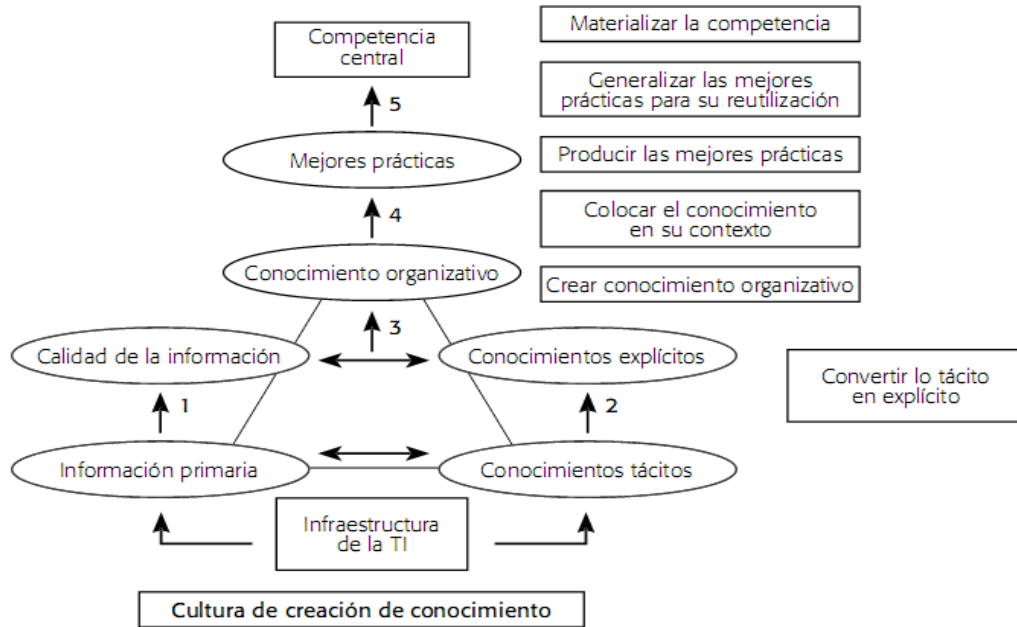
Competencia central

Materializar la competencia

5

Generalizar las mejores prácticas para su reutilización

Mejores prácticas

Producir las mejores prácticas

4

Colocar el conocimiento en su contexto

Conocimiento organizativo

Crear conocimiento organizativo

3

Calidad de la información

Conocimientos explícitos

Convertir lo tácito en explícito

1

2

Información primaria

Conocimientos tácitos

Infraestructura de la TI

Cultura de creación de conocimiento